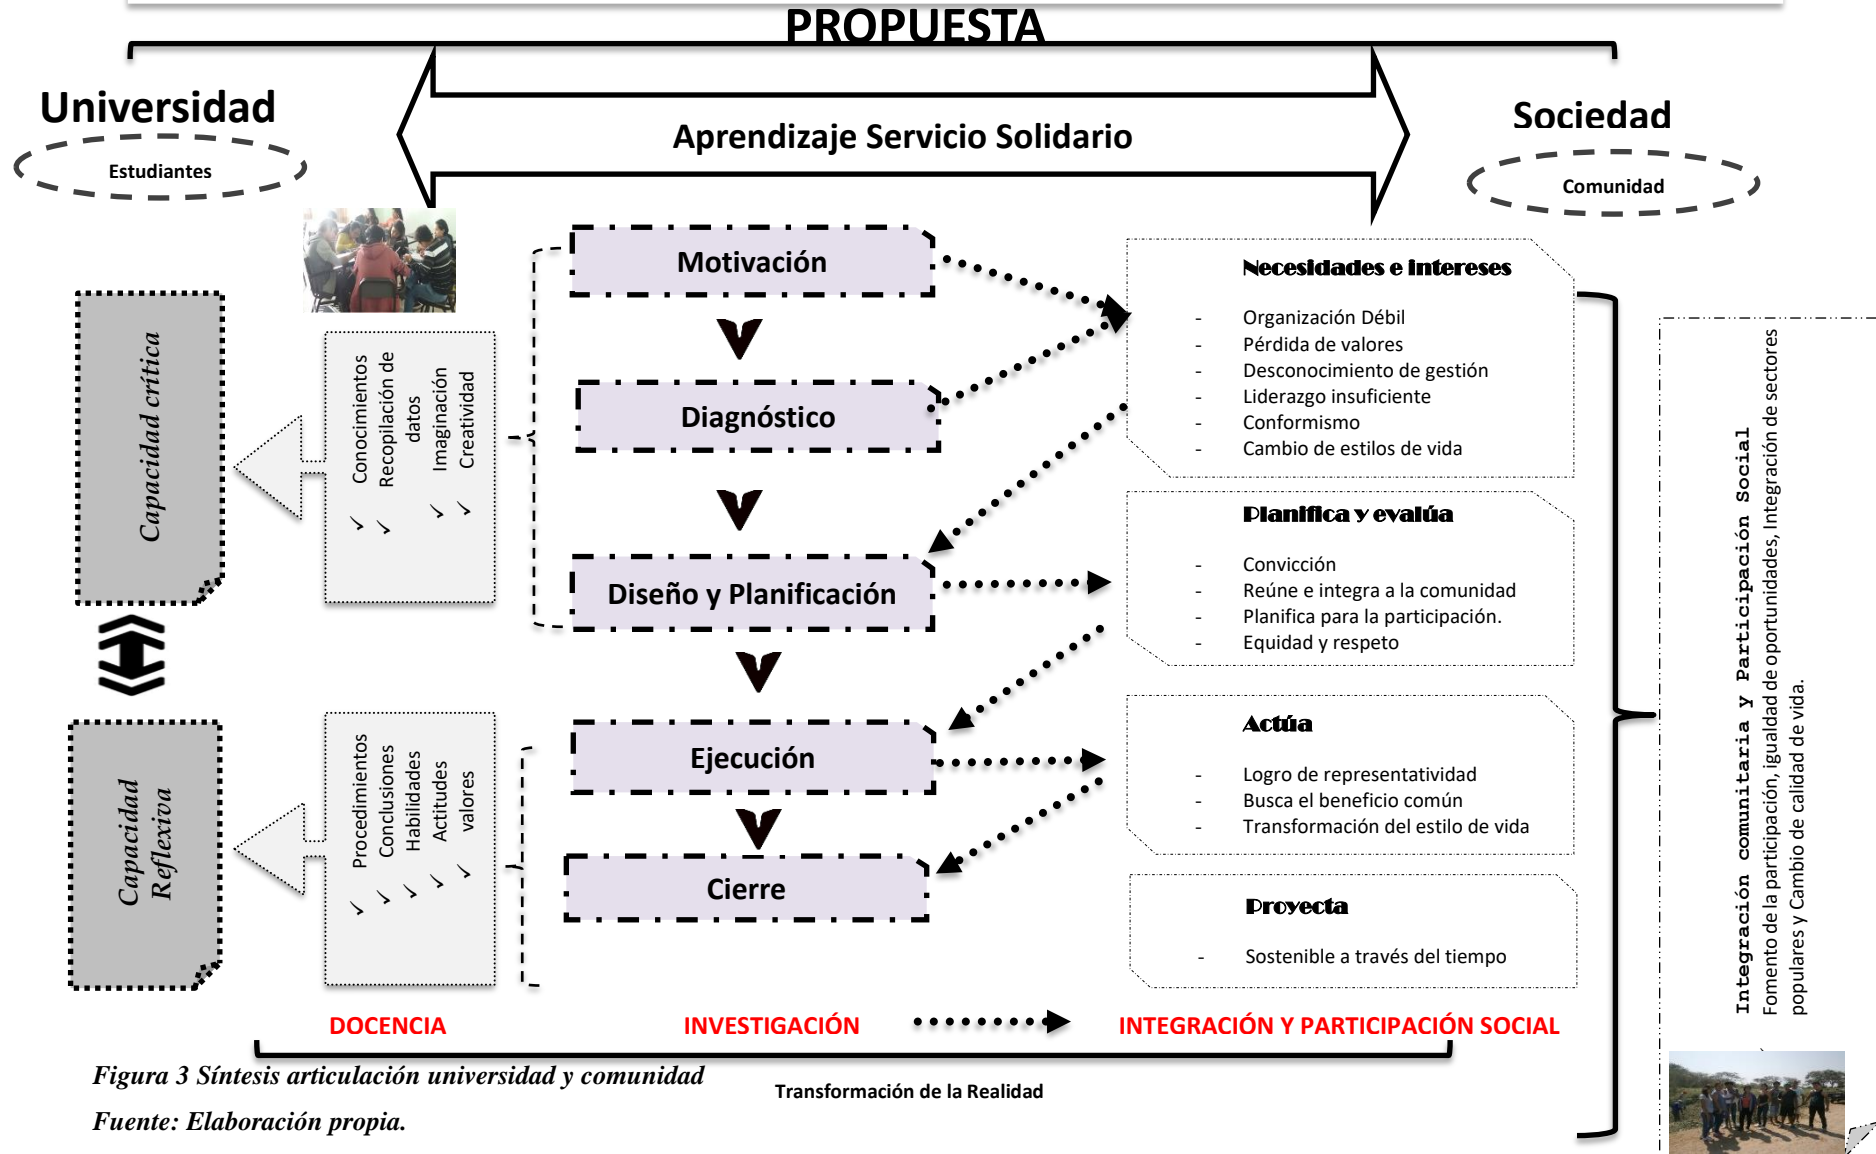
PROPUESTA

Universidad

Estudiantes

Aprendizaje Servicio Solidario

Sociedad

Comunidad

Capacidad crítica

✓ Conocimientos
✓ Recopilación de datos
✓ Imaginación
✓ Creatividad

Motivación

Diagnóstico

Diseño y Planificación

Ejecución

Cierre

Capacidad Reflexiva

✓ Procedimientos
✓ Conclusiones
✓ Habilidades
✓ Actitudes
✓ valores

Necesidades e intereses

- Organización Débil
- Pérdida de valores
- Desconocimiento de gestión
- Liderazgo insuficiente
- Conformismo
- Cambio de estilos de vida

Planifica y evalúa

- Convicción
- Reúne e integra a la comunidad
- Planifica para la participación.
- Equidad y respeto

Actúa

- Logro de representatividad
- Busca el beneficio común
- Transformación del estilo de vida

Proyecta

- Sostenible a través del tiempo

Integración comunitaria y Participación Social
Fomento de la participación, igualdad de oportunidades, Integración de sectores populares y Cambio de calidad de vida.

DOCENCIA INVESTIGACIÓN INTEGRACIÓN Y PARTICIPACIÓN SOCIAL

Figura 3 Síntesis articulación universidad y comunidad

Transformación de la Realidad

Fuente: Elaboración propia.